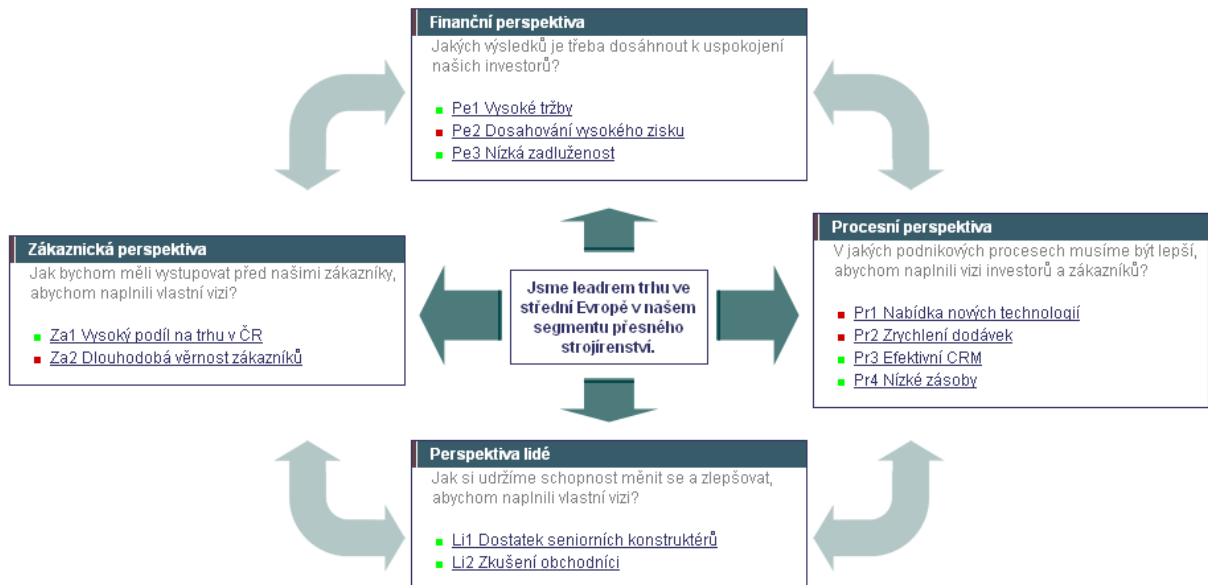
Finanční perspektiva

Jakých výsledků je třeba dosáhnout k uspokojení našich investorů?

Pe1 Vysoké tržby
Pe2 Dosahování vysokého zisku
Pe3 Nízká zadluženost

Zákaznická perspektiva

Jak bychom měli vystupovat před našimi zákazníky, abychom naplnili vlastní vizi?

Za1 Vysoký podíl na trhu v ČR
Za2 Dlouhodobá věrnost zákazníků

Jsme leadrem trhu ve střední Evropě v našem segmentu přesného strojirenství.

Procesní perspektiva

V jakých podnikových procesech musíme být lepší, abychom naplnili vizi investorů a zákazníků?

Pr1 Nabídka nových technologií
Pr2 Zrychlení dodávek
Pr3 Efektivní CRM
Pr4 Nízké zásoby

Perspektiva lidé

Jak si udržíme schopnost měnit se a zlepšovat, abychom naplnili vlastní vizi?

Li1 Dostatek seniorních konstruktérů
Li2 Zkušení obchodníci